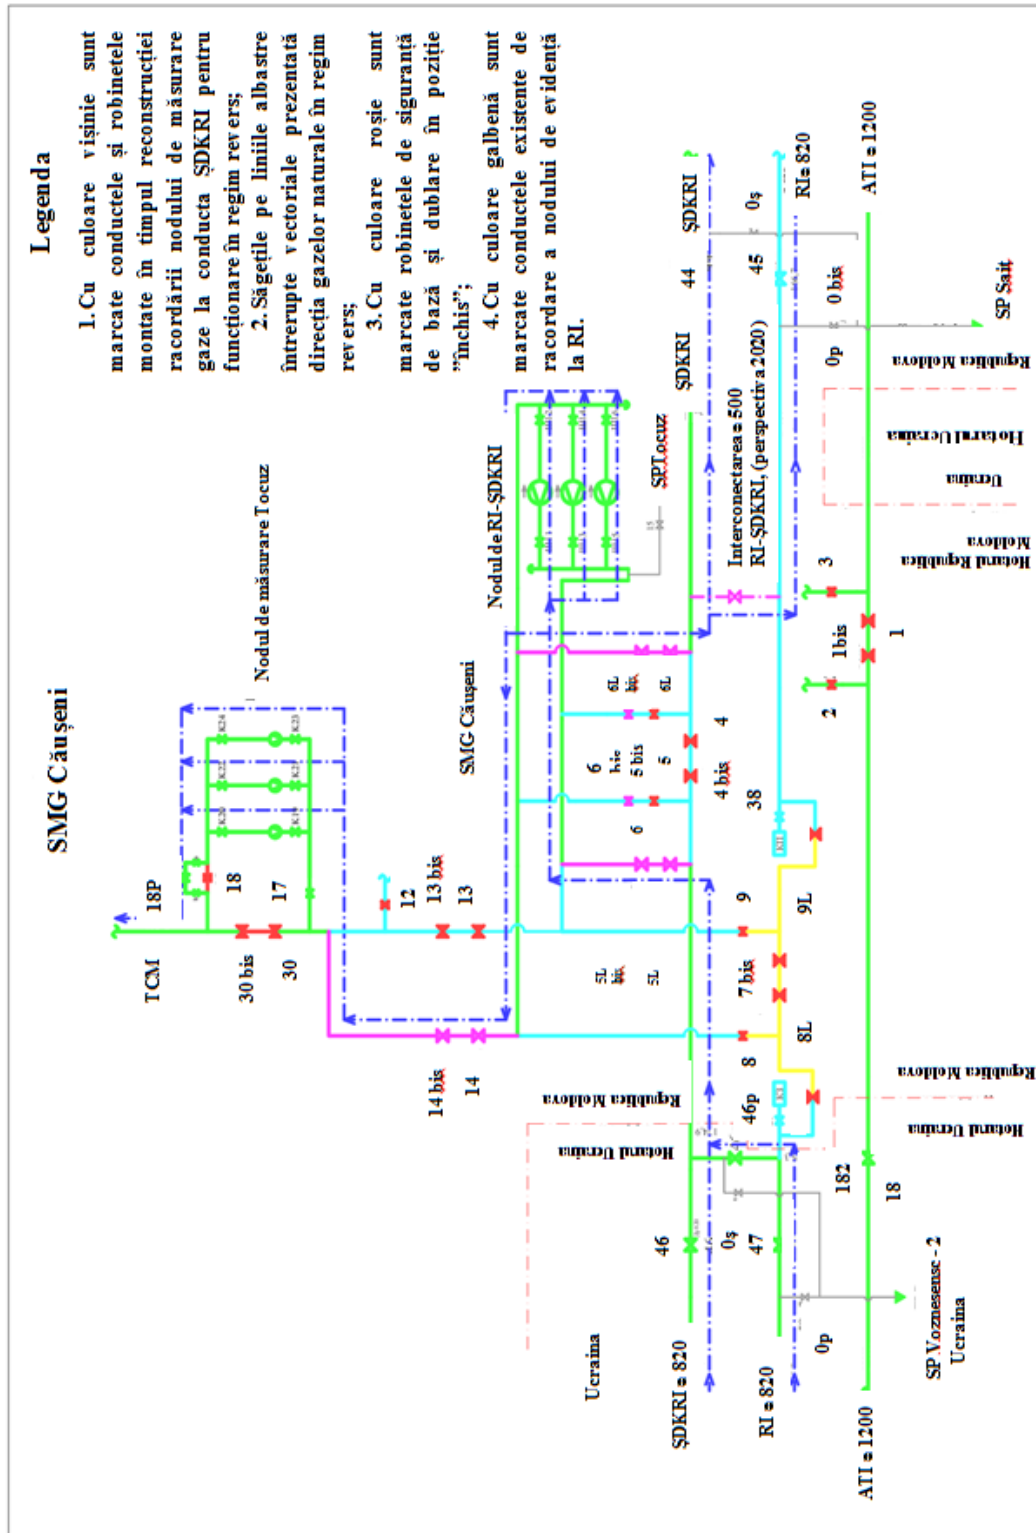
Legenda

1. Cu culoare vișinie sunt marcate conductele și robinetele montate în timpul reconstrucției racordării nodului de măsurare gaze la conducta ȘDKRI pentru funcționare în regim revers;

2. Săgețile pe liniile albastre întrerupte vectoriale prezentată direcția gazelor naturale în regim revers;

3. Cu culoare roșie sunt marcate robinetele de siguranță de bază și dublare în poziție "închis";

4. Cu culoare galbenă sunt marcate conductele existente de racordare a nodului de evidență la RI.

SMG Căușeni

Nodul de măsurare Tocuz

SMG Căușeni

Nodul de RI-ȘDKRI

SP Tocuz

Interconectarea ø 500 RI-ȘDKRI, (perspectiva 2020)

TCM

18P

18

17

30 bis

30

12

13 bis

13

14 bis

14

5L bis

5L

6

6 bis

5 bis

5

6L bis

6L

4

4 bis

38

9

9L

7 bis

8L

8

46p

46

0ș

47

182

18

0p

ȘDKRI

44

45

0ș

0 bis

0p

3

1

1bis

2

ȘDKRI

RI ø 820

ATI ø 1200

SP Sait

Republica Moldova

Hotarul Ucraina

Ucraina

Hotarul Republica Moldova

Republica Moldova

Hotarul Ucraina

Republica Moldova

Hotarul Ucraina

Ucraina

ȘDKRI ø 820

RI ø 820

ATI ø 1200

SP Voznesensc - 2 Ucraina